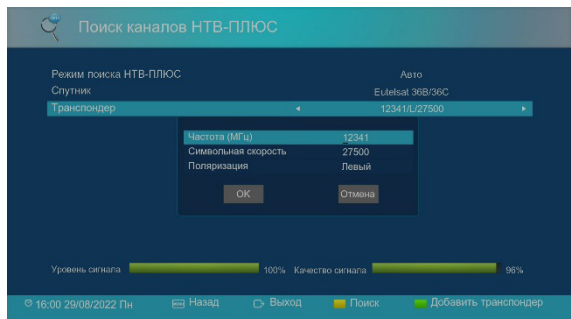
Поиск каналов НТВ-ПЛЮС

Режим поиска НТВ-ПЛЮС | Авто
Спутник | Eutelsat 36B/36C
Транспондер | ◄ 12341/L/27500 ►

| Частота (МГц) | 12341 |
|---|---|
| Символьная скорость | 27500 |
| Поляризация | Левый |

OK | Отмена

Уровень сигнала 100% Качество сигнала 96%

16:00 29/08/2022 Пн | Назад | Выход | Поиск | Добавить транспондер